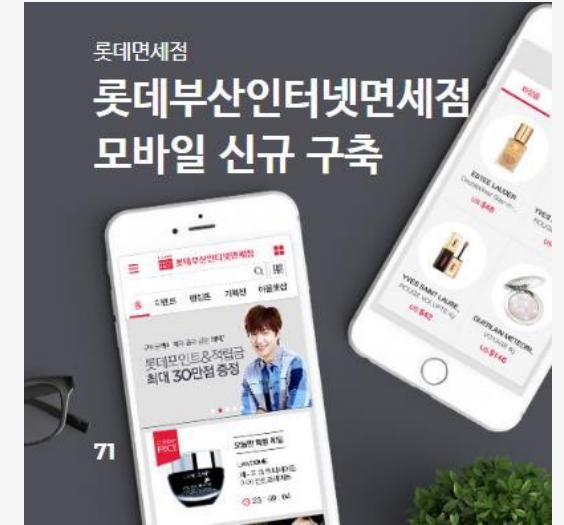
롯데면세점

롯데부산인터넷면세점 모바일 신규 구축

롯데부산인터넷면세점

이벤트 브랜드 기획전

롯데포인트&적립금 최대 30만점 증정

ESTEE LAUDER

US $48

YVES SAINT LAURENT

US $42

GUERLAIN METEORITES

US $146

오늘의 특별 혜택

LANCOME

71